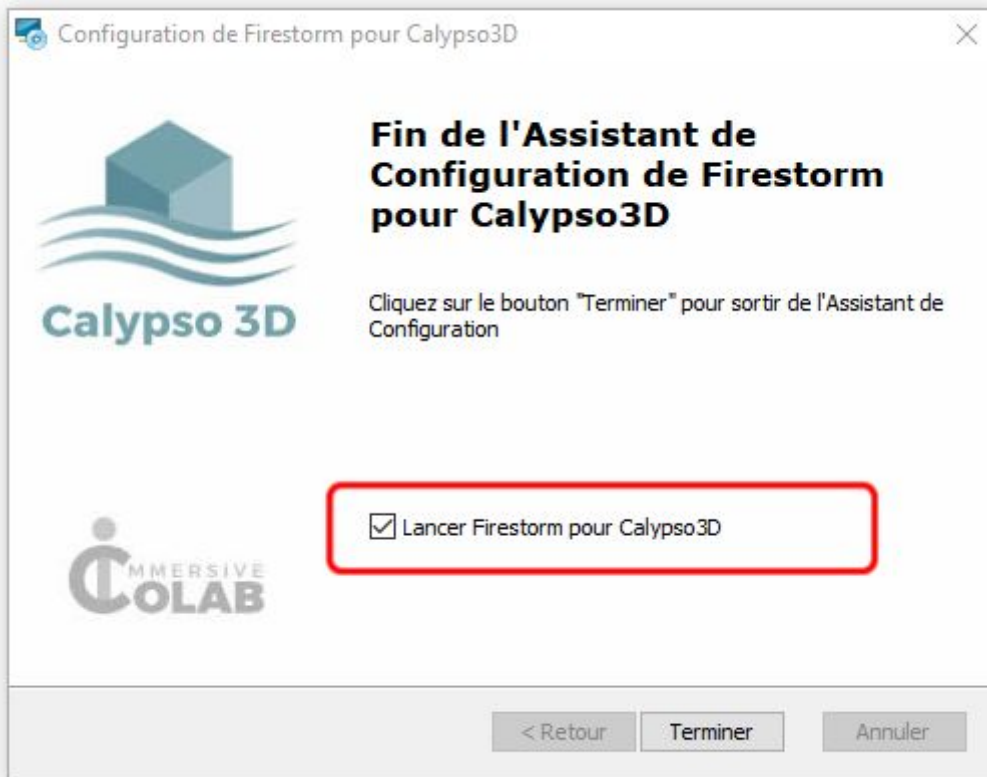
Configuration de Firestorm pour Calypso3D

Calypso 3D

Fin de l'Assistant de Configuration de Firestorm pour Calypso3D

Cliquez sur le bouton "Terminer" pour sortir de l'Assistant de Configuration

Lancer Firestorm pour Calypso3D

IMMERSIVE COLAB

< Retour | Terminer | Annuler